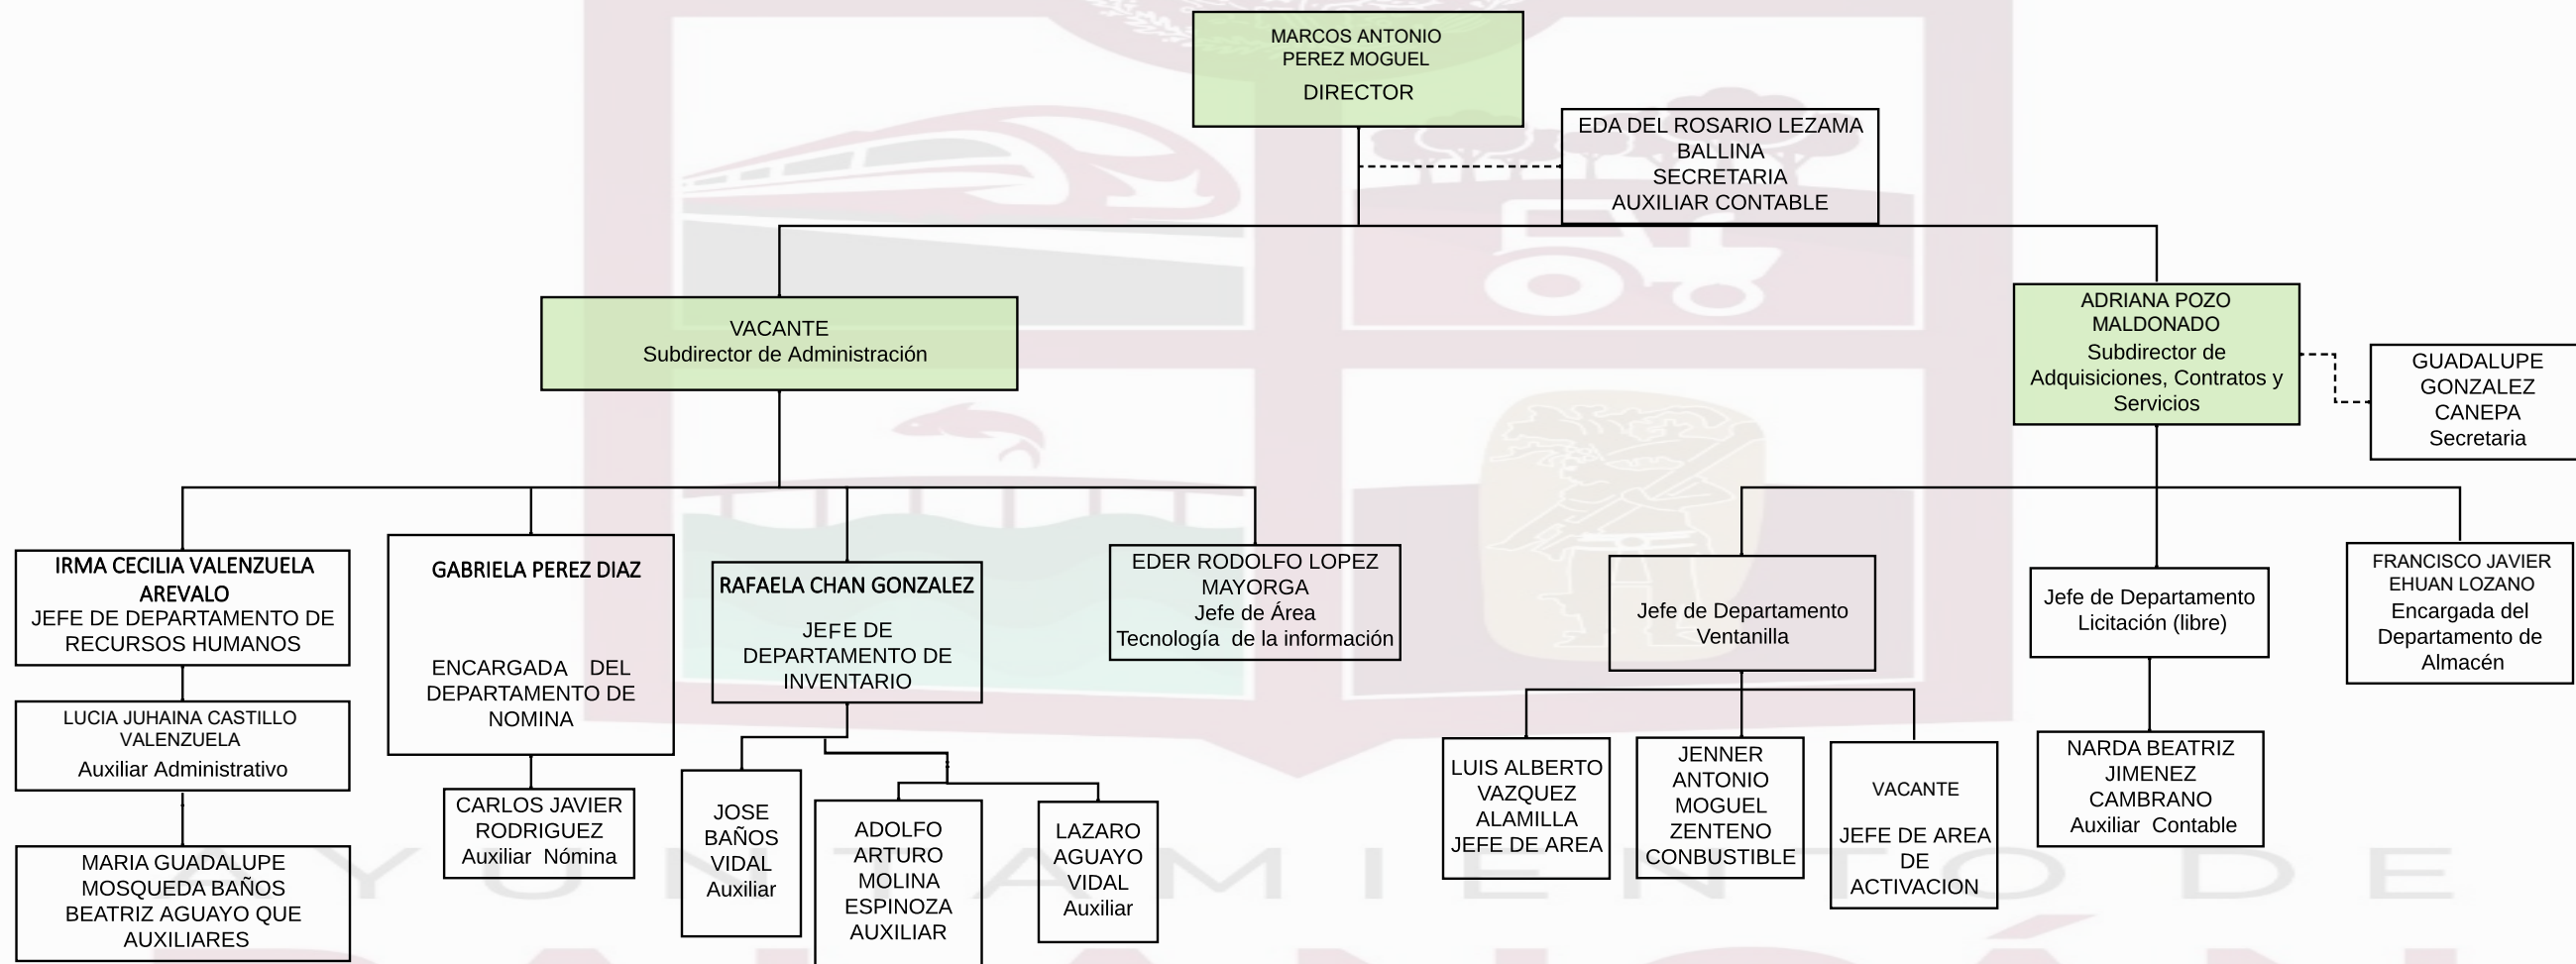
MARCOS ANTONIO PEREZ MOGUEL
DIRECTOR

EDA DEL ROSARIO LEZAMA BALLINA
SECRETARIA
AUXILIAR CONTABLE

VACANTE
Subdirector de Administración

ADRIANA POZO MALDONADO
Subdirector de Adquisiciones, Contratos y Servicios

GUADALUPE GONZALEZ CANEPA
Secretaria

IRMA CECILIA VALENZUELA AREVALO
JEFE DE DEPARTAMENTO DE RECURSOS HUMANOS

LUCIA JUHAINA CASTILLO VALENZUELA
Auxiliar Administrativo

MARIA GUADALUPE MOSQUEDA BAÑOS
BEATRIZ AGUAYO QUE
AUXILIARES

GABRIELA PEREZ DIAZ
ENCARGADA DEL DEPARTAMENTO DE NOMINA

CARLOS JAVIER RODRIGUEZ
Auxiliar Nómina

RAFAELA CHAN GONZALEZ
JEFE DE DEPARTAMENTO DE INVENTARIO

JOSE BAÑOS VIDAL
Auxiliar

ADOLFO ARTURO MOLINA ESPINOZA
AUXILIAR

LAZARO AGUAYO VIDAL
Auxiliar

EDER RODOLFO LOPEZ MAYORGA
Jefe de Área
Tecnología de la información

Jefe de Departamento Ventanilla

LUIS ALBERTO VAZQUEZ ALAMILLA
JEFE DE AREA

JENNER ANTONIO MOGUEL ZENTENO
CONBUSTIBLE

VACANTE
JEFE DE AREA DE ACTIVACION

Jefe de Departamento Licitación (libre)

NARDA BEATRIZ JIMENEZ CAMBRANO
Auxiliar Contable

FRANCISCO JAVIER EHUAN LOZANO
Encargada del Departamento de Almacén

AYUNTAMIENTO DE